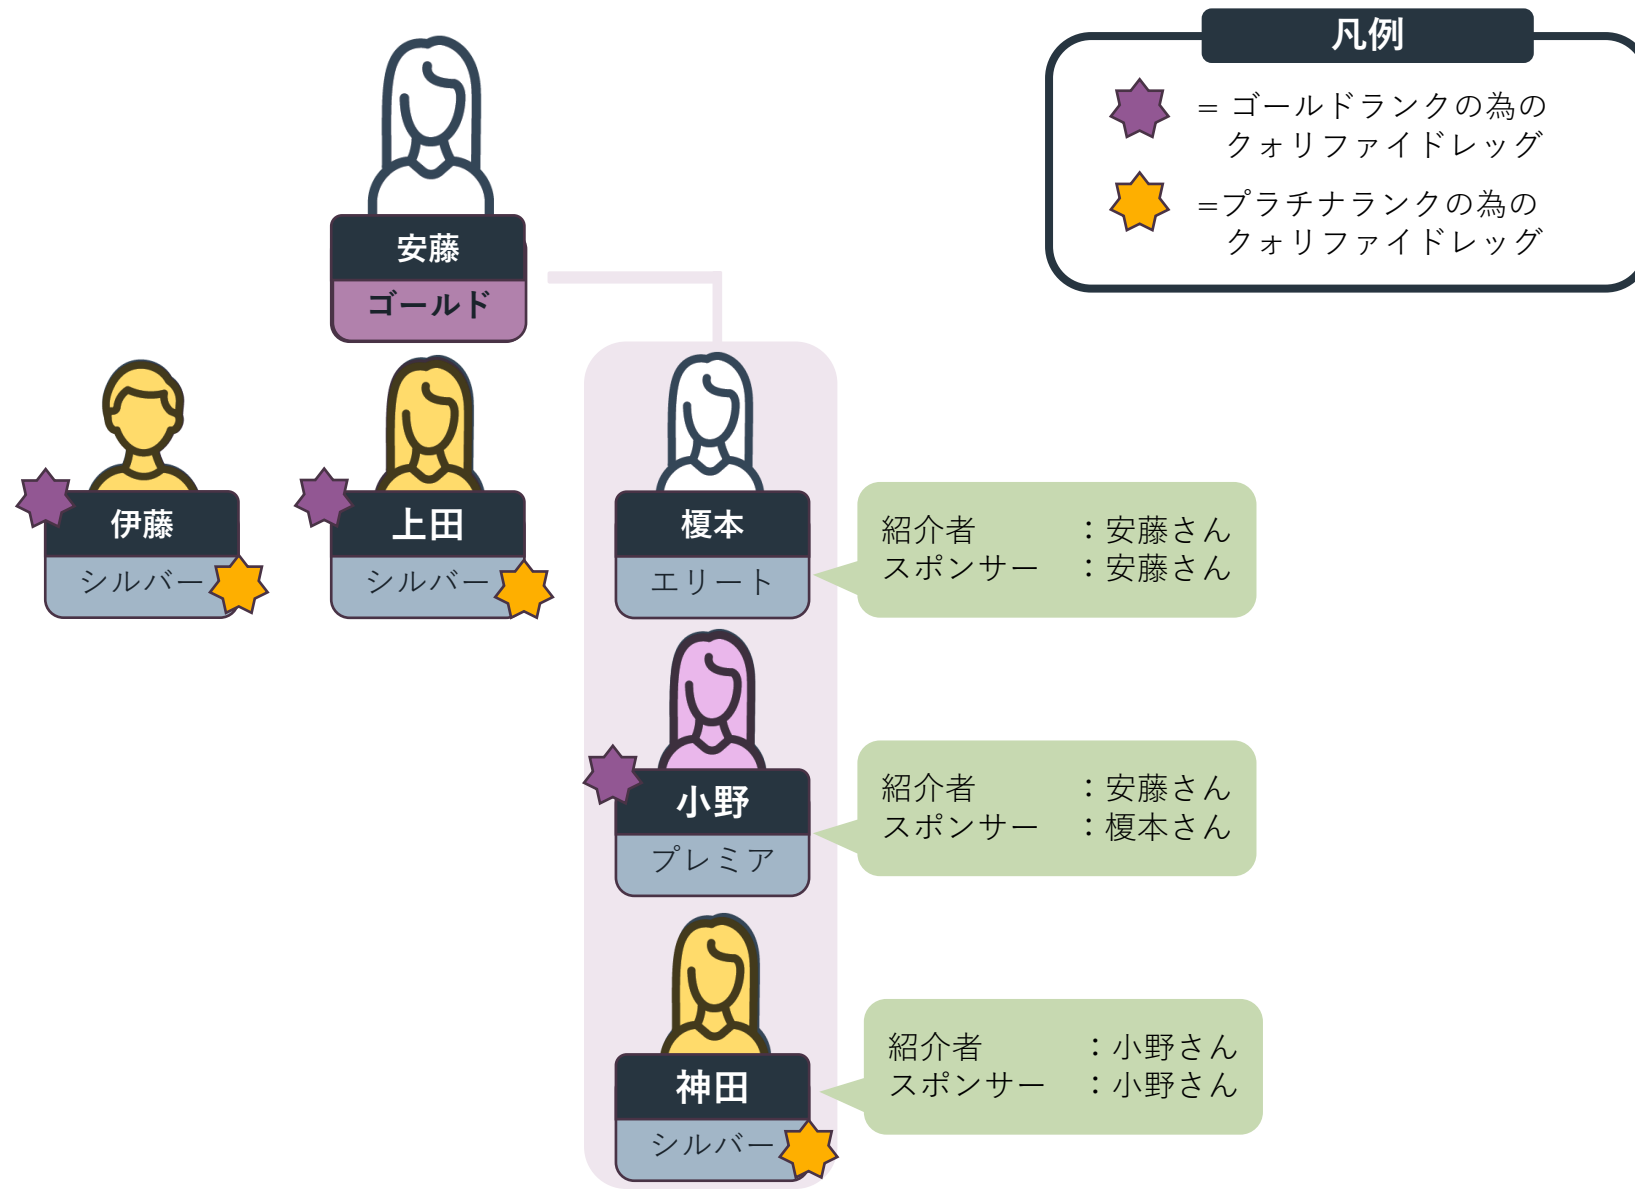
凡例

＝ ゴールドランクの為の クォリファイドレッグ

＝プラチナランクの為の クォリファイドレッグ

安藤
ゴールド

伊藤
シルバー

上田
シルバー

榎本
エリート

紹介者　：安藤さん
スポンサー　：安藤さん

小野
プレミア

紹介者　：安藤さん
スポンサー　：榎本さん

神田
シルバー

紹介者　：小野さん
スポンサー　：小野さん